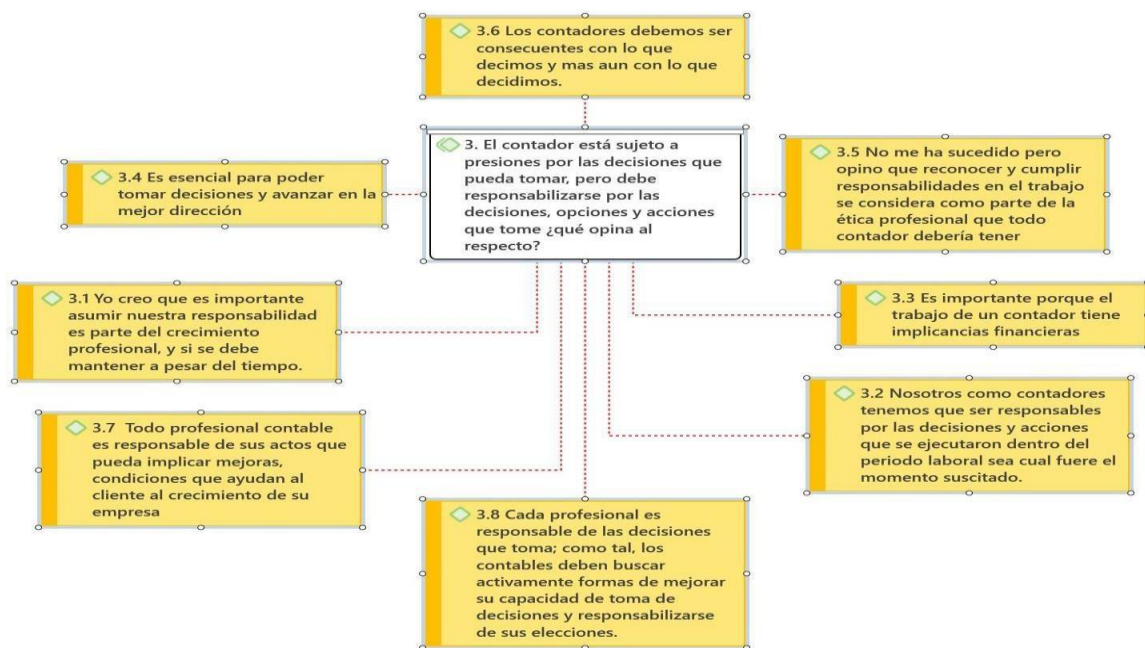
3.6 Los contadores debemos ser consecuentes con lo que decimos y mas aun con lo que decidimos.

3.4 Es esencial para poder tomar decisiones y avanzar en la mejor dirección

3. El contador está sujeto a presiones por las decisiones que pueda tomar, pero debe responsabilizarse por las decisiones, opciones y acciones que tome ¿qué opina al respecto?

3.5 No me ha sucedido pero opino que reconocer y cumplir responsabilidades en el trabajo se considera como parte de la ética profesional que todo contador debería tener

3.1 Yo creo que es importante asumir nuestra responsabilidad es parte del crecimiento profesional, y si se debe mantener a pesar del tiempo.

3.3 Es importante porque el trabajo de un contador tiene implicancias financieras

3.7 Todo profesional contable es responsable de sus actos que pueda implicar mejoras, condiciones que ayudan al cliente al crecimiento de su empresa

3.2 Nosotros como contadores tenemos que ser responsables por las decisiones y acciones que se ejecutaron dentro del periodo laboral sea cual fuere el momento suscitado.

3.8 Cada profesional es responsable de las decisiones que toma; como tal, los contables deben buscar activamente formas de mejorar su capacidad de toma de decisiones y responsabilizarse de sus elecciones.